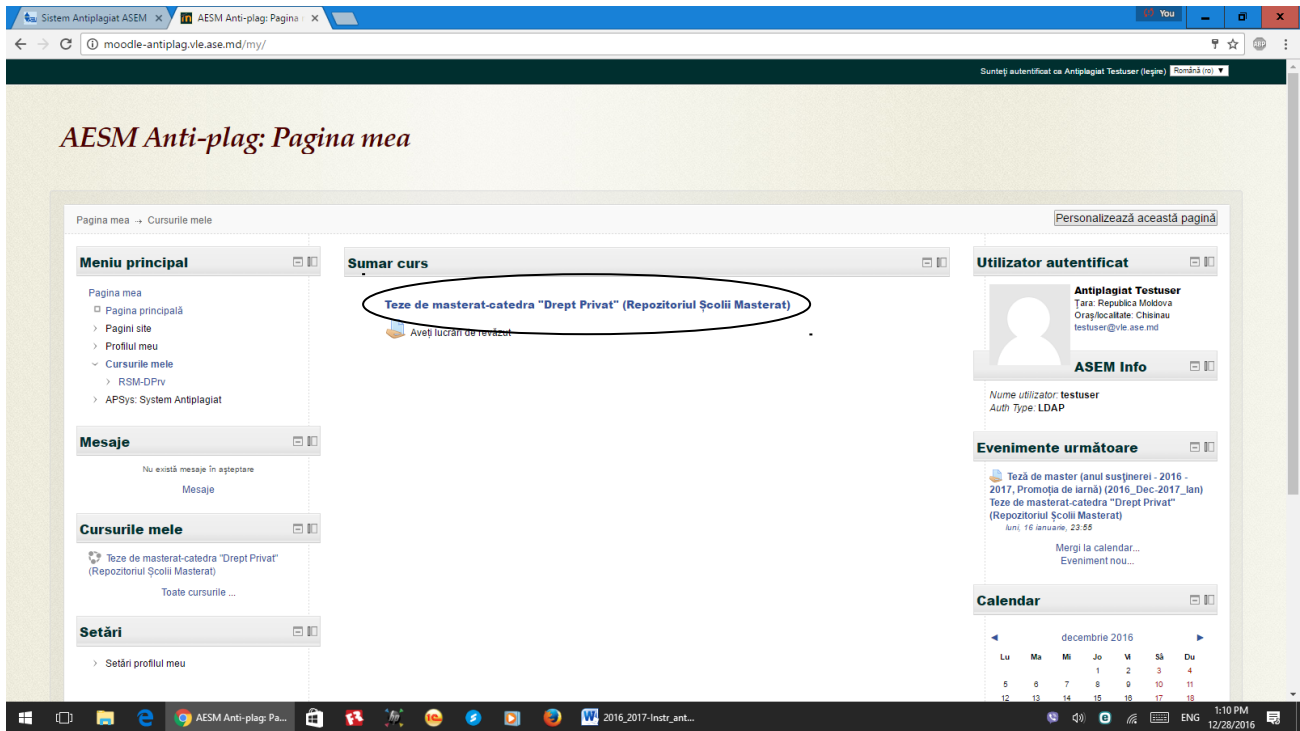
Sistem Antiplagiat ASEM ×
AESM Anti-plag: Pagina ×
You
moodle-antiplag.vle.ase.md/my/

Sunteţi autentificat ca Antiplagiat Testuser (Ieşire) Română (ro)

AESM Anti-plag: Pagina mea

Pagina mea → Cursurile mele

Personalizează această pagină

Meniu principal

Pagina mea
Pagina principală
Pagini site
Profilul meu
Cursurile mele
RSM-DPrv
APSys: System Antiplagiat

Mesaje

Nu există mesaje în aşteptare

Mesaje

Cursurile mele

Teze de masterat-catedra "Drept Privat" (Repozitoriul Şcolii Masterat)

Toate cursurile ...

Setări

Setări profilul meu

Sumar curs

Teze de masterat-catedra "Drept Privat" (Repozitoriul Şcolii Masterat)

Aveţi lucrări de revăzut

Utilizator autentificat

Antiplagiat Testuser
Ţara: Republica Moldova
Oraş/localitate: Chisinau
testuser@vle.ase.md

ASEM Info

Nume utilizator: testuser
Auth Type: LDAP

Evenimente următoare

Teză de master (anul susţinerei - 2016 - 2017, Promoţia de iarnă) (2016_Dec-2017_Ian) Teze de masterat-catedra "Drept Privat" (Repozitoriul Şcolii Masterat)
luni, 16 ianuarie, 23:55

Mergi la calendar...
Eveniment nou...

Calendar

◄ decembrie 2016 ►

| Lu | Ma | Mi | Jo | Vi | Sâ | Du |
|---|---|---|---|---|---|---|
| | | | 1 | 2 | 3 | 4 |
| 5 | 6 | 7 | 8 | 9 | 10 | 11 |
| 12 | 13 | 14 | 15 | 16 | 17 | 18 |

AESM Anti-plag: Pa...
2016_2017-Instr_ant...
ENG
1:10 PM
12/28/2016